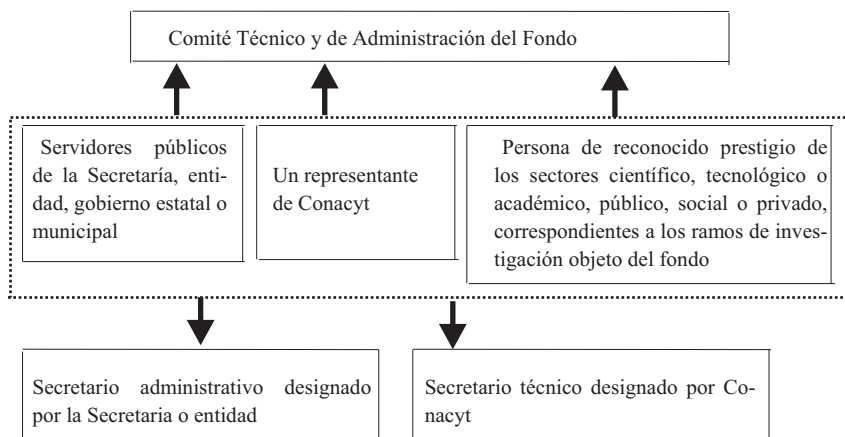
Comité Técnico y de Administración del Fondo

Servidores públicos de la Secretaría, entidad, gobierno estatal o municipal

Un representante de Conacyt

Persona de reconocido prestigio de los sectores científico, tecnológico o académico, público, social o privado, correspondientes a los ramos de investigación objeto del fondo

Secretario administrativo designado por la Secretaria o entidad

Secretario técnico designado por Conacyt